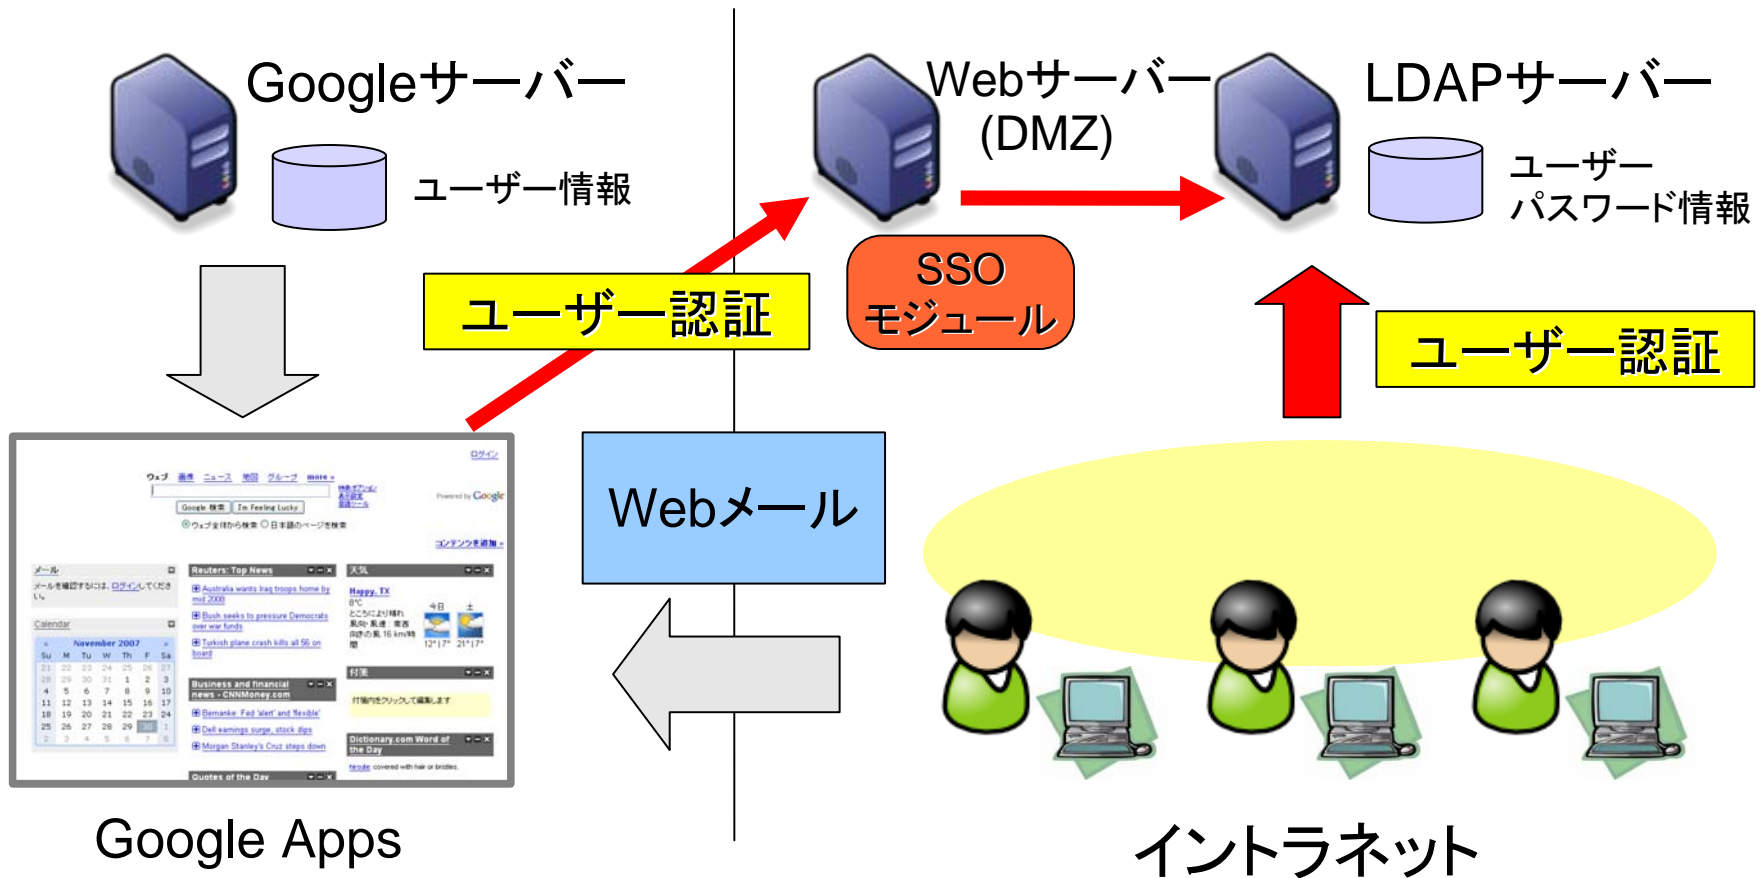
Googleサーバー

ユーザー情報

Webサーバー
(DMZ)

LDAPサーバー

ユーザー
パスワード情報

SSO
モジュール

ユーザー認証

ユーザー認証

Webメール

ログイン

ウェブ 画像 ニュース 地図 グループ more »

Google 検索 I'm Feeling Lucky

Powered by Google

コンテンツを追加 »

メール

Reuters: Top News

天気

Calendar

November 2007

Business and financial news - CNNMoney.com

付箋

Dictionary.com Word of the Day

Quotes of the Day

Google Apps

イントラネット